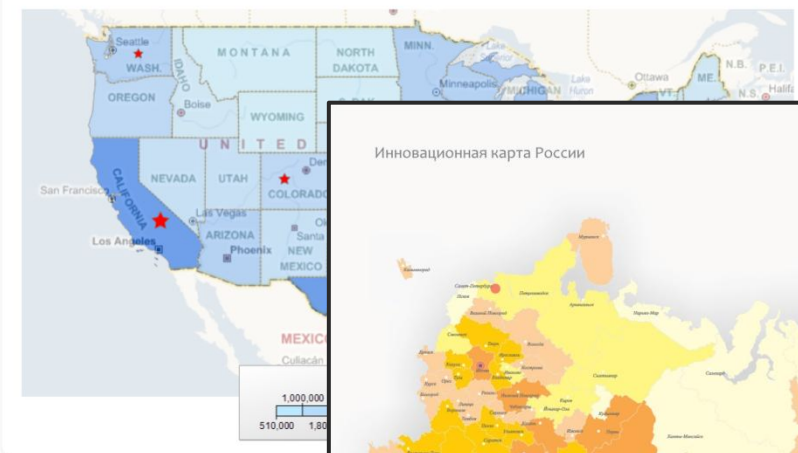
Seattle
WASH.
MONTANA
NORTH DAKOTA
MINN.
Ottawa
ME.
N.B.
P.E.I.
OREGON
IDAHO
Boise
Minneapolis
MICHIGAN
Lake Huron
N.S.
Halifa
WYOMING
UNITED
NEVADA
UTAH
COLORADO
Den
San Francisco
CALIFORNIA
Las Vegas
Los Angeles
ARIZONA
Phoenix
NEW MEXICO
Santa
MEXIC
Culiacán
1,000,000
510,000
1,80

Инновационная карта России